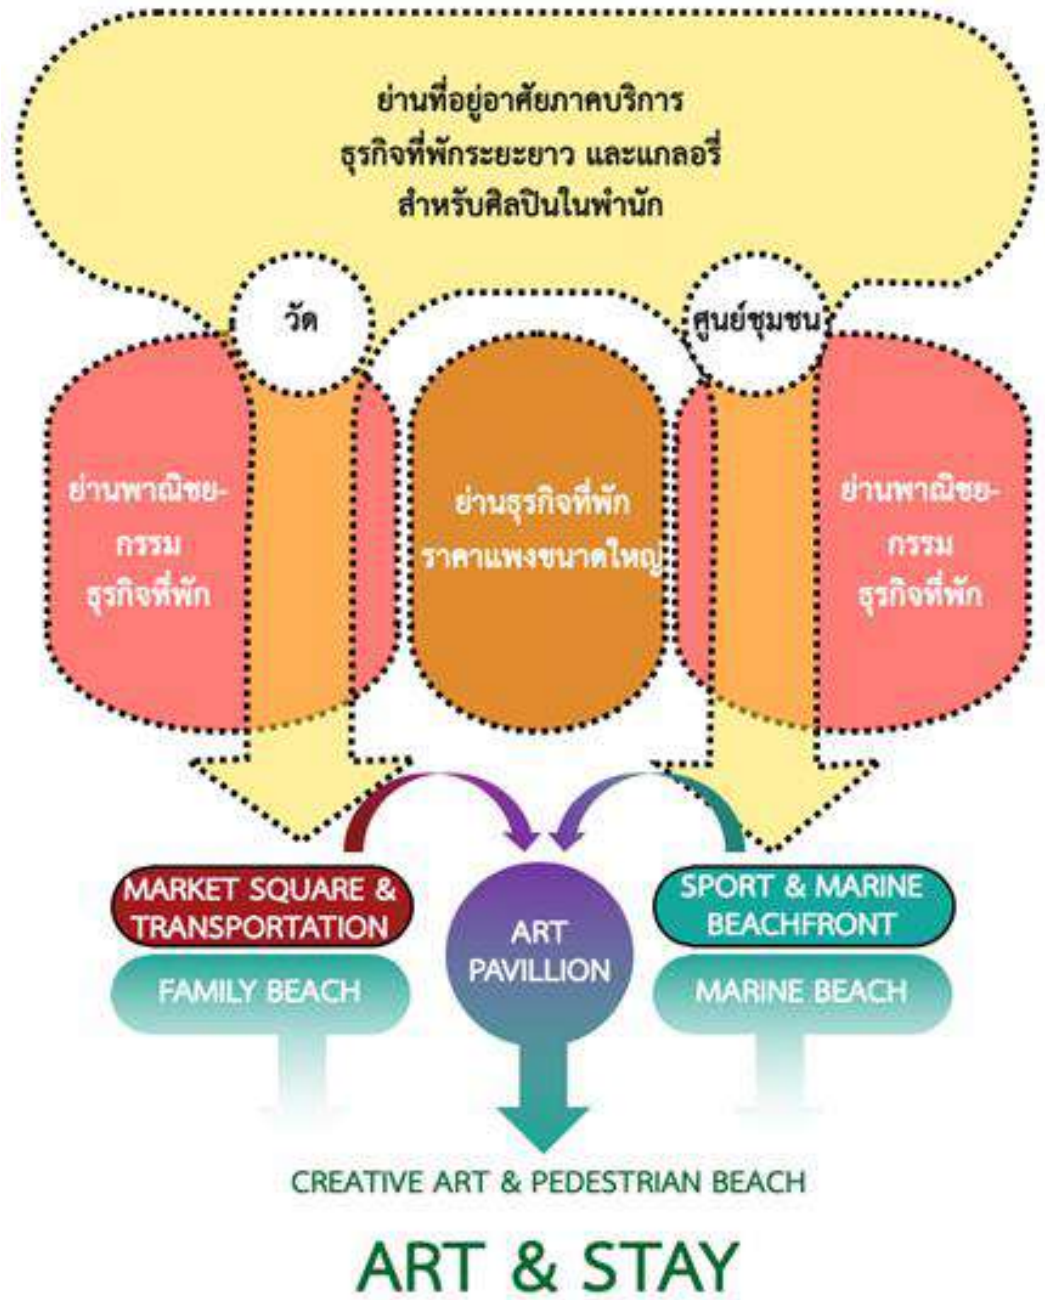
ย่านที่อยู่อาศัยภาคบริการ
ธุรกิจที่พักระยะยาว และแกลอรี่
สำหรับศิลปินในพำนัก

วัด

ศูนย์ชุมชน

ย่านพาณิชย-
กรรม
ธุรกิจที่พัก

ย่านธุรกิจที่พัก
ราคาแพงขนาดใหญ่

ย่านพาณิชย-
กรรม
ธุรกิจที่พัก

MARKET SQUARE & TRANSPORTATION

FAMILY BEACH

ART PAVILLION

SPORT & MARINE BEACHFRONT

MARINE BEACH

CREATIVE ART & PEDESTRIAN BEACH

ART & STAY